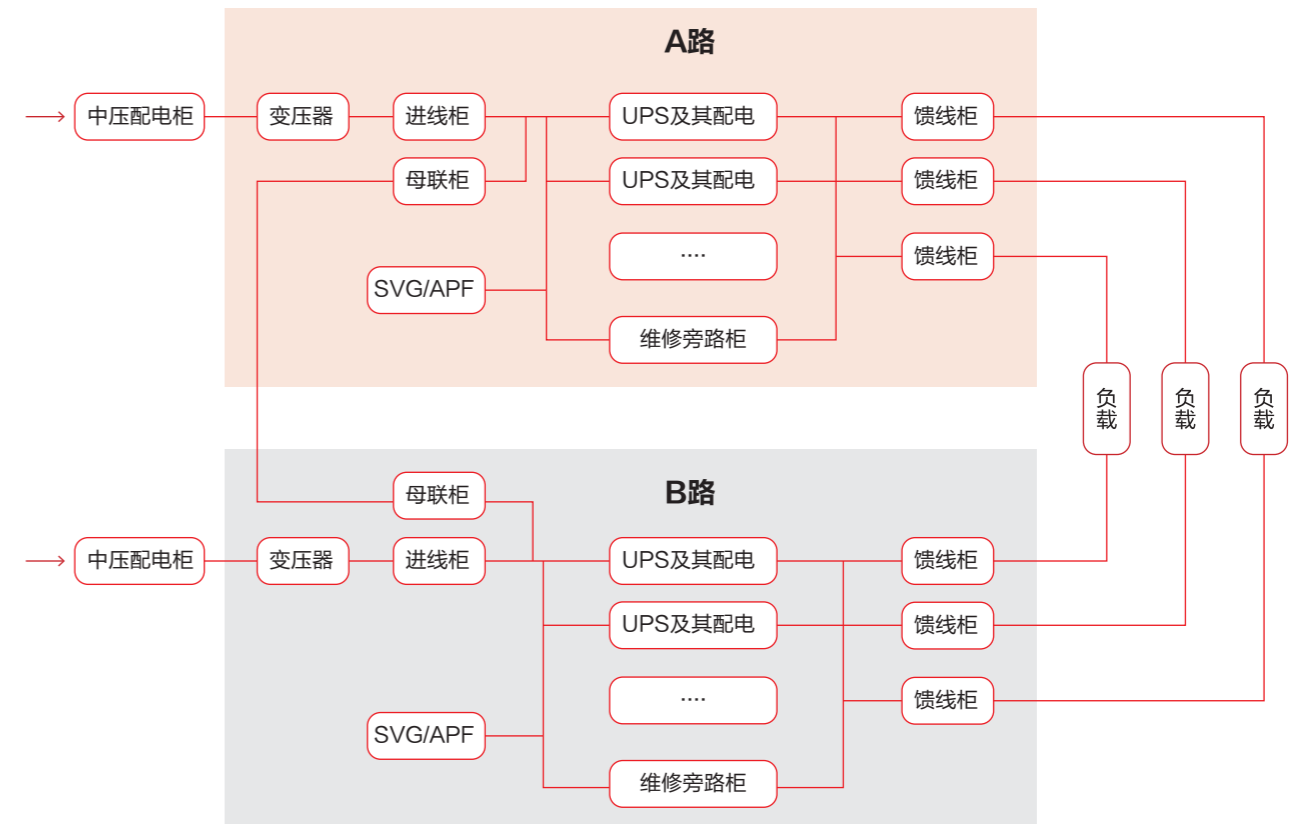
A路

中压配电柜
变压器
进线柜
母联柜
SVG/APF
UPS及其配电
UPS及其配电
....
维修旁路柜
馈线柜
馈线柜
馈线柜

负载
负载
负载

B路

母联柜
中压配电柜
变压器
进线柜
SVG/APF
UPS及其配电
UPS及其配电
....
维修旁路柜
馈线柜
馈线柜
馈线柜